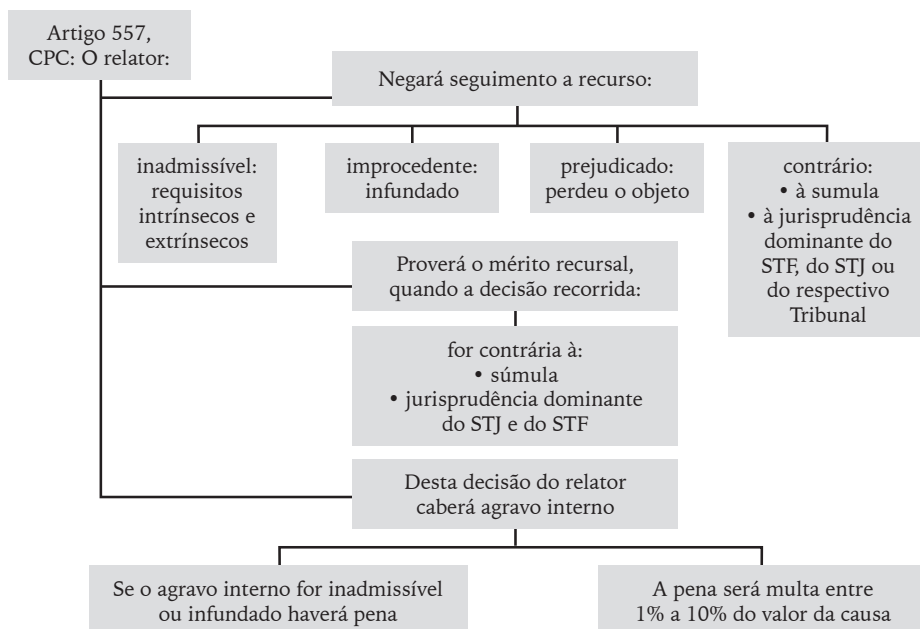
Artigo 557, CPC: O relator:

Negará seguimento a recurso:

inadmissível: requisitos intrínsecos e extrínsecos

improcedente: infundado

prejudicado: perdeu o objeto

contrário:
• à sumula
• à jurisprudência dominante do STF, do STJ ou do respectivo Tribunal

Proverá o mérito recursal, quando a decisão recorrida:

for contrária à:
• súmula
• jurisprudência dominante do STJ e do STF

Desta decisão do relator caberá agravo interno

Se o agravo interno for inadmissível ou infundado haverá pena

A pena será multa entre 1% a 10% do valor da causa